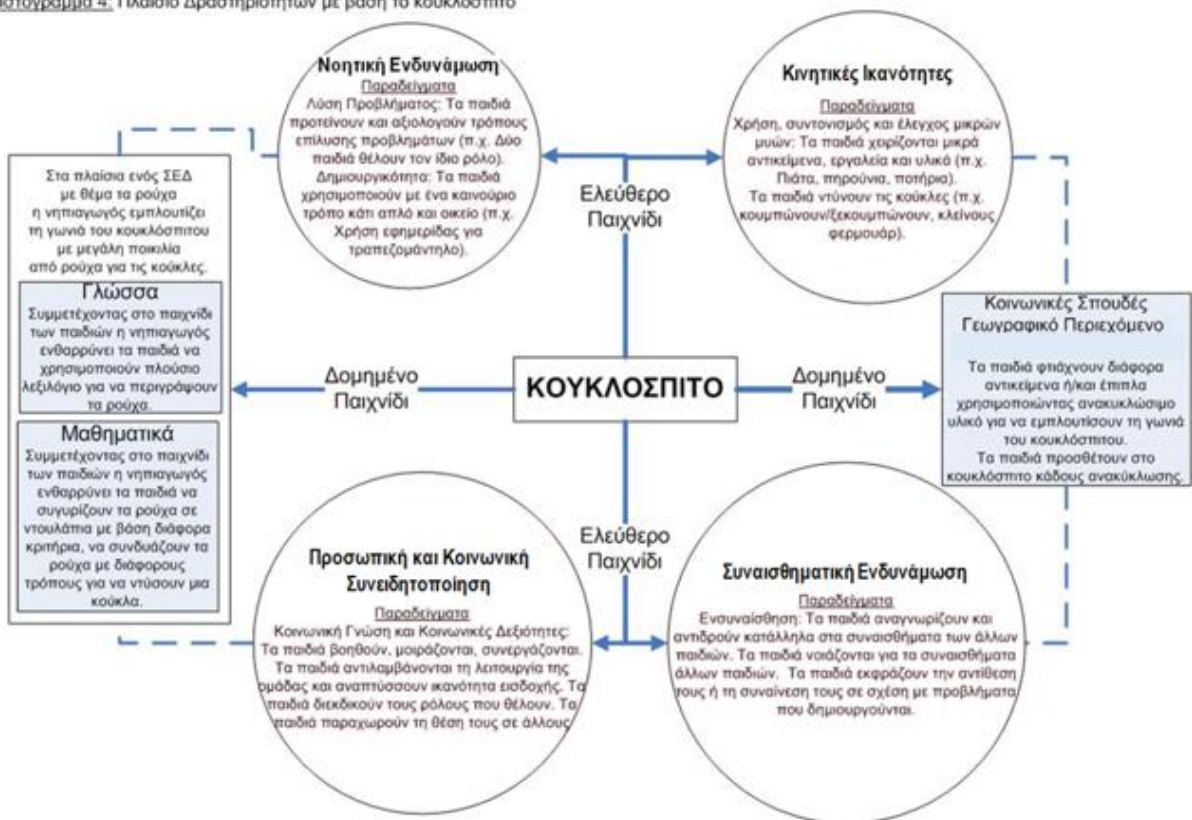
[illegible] 4: Πλαίσιο Δραστηριοτήτων με βάση το κουκλόσπιτο

Νοητική Ενδυνάμωση
Παραδείγματα
Λύση Προβλήματος: Τα παιδιά προτείνουν και αξιολογούν τρόπους επίλυσης προβλημάτων (π.χ. Δύο παιδιά θέλουν τον ίδιο ρόλο).
Δημιουργικότητα: Τα παιδιά χρησιμοποιούν με ένα καινούριο τρόπο κάτι απλό και οικείο (π.χ. Χρήση εφημερίδας για τραπεζομάντηλο).

Κινητικές Ικανότητες
Παραδείγματα
Χρήση, συντονισμός και έλεγχος μικρών μυών: Τα παιδιά χειρίζονται μικρά αντικείμενα, εργαλεία και υλικά (π.χ. Πιάτα, πηρούνια, ποτήρια).
Τα παιδιά ντύνουν τις κούκλες (π.χ. κουμπώνουν/ξεκουμπώνουν, κλείνουν φερμουάρ).

Στα πλαίσια ενός ΣΕΔ με θέμα τα ρούχα η νηπιαγωγός εμπλουτίζει τη γωνιά του κουκλόσπιτου με μεγάλη ποικιλία από ρούχα για τις κούκλες.

Γλώσσα
Συμμετέχοντας στο παιχνίδι των παιδιών η νηπιαγωγός ενθαρρύνει τα παιδιά να χρησιμοποιούν πλούσιο λεξιλόγιο για να περιγράψουν τα ρούχα.

Μαθηματικά
Συμμετέχοντας στο παιχνίδι των παιδιών η νηπιαγωγός ενθαρρύνει τα παιδιά να συγυρίζουν τα ρούχα σε ντουλάπια με βάση διάφορα κριτήρια, να συνδυάζουν τα ρούχα με διάφορους τρόπους για να ντύσουν μια κούκλα.

Ελεύθερο Παιχνίδι

Δομημένο Παιχνίδι

ΚΟΥΚΛΟΣΠΙΤΟ

Δομημένο Παιχνίδι

Κοινωνικές Σπουδές
Γεωγραφικό Περιεχόμενο
Τα παιδιά φτιάχνουν διάφορα αντικείμενα ή/και έπιπλα χρησιμοποιώντας ανακυκλώσιμο υλικό για να εμπλουτίσουν τη γωνιά του κουκλόσπιτου.
Τα παιδιά προσθέτουν στο κουκλόσπιτο κάδους ανακύκλωσης.

Ελεύθερο Παιχνίδι

Προσωπική και Κοινωνική Συνειδητοποίηση
Παραδείγματα
Κοινωνική Γνώση και Κοινωνικές Δεξιότητες:
Τα παιδιά βοηθούν, μοιράζονται, συνεργάζονται.
Τα παιδιά αντιλαμβάνονται τη λειτουργία της ομάδας και αναπτύσσουν ικανότητα εισδοχής. Τα παιδιά διεκδικούν τους ρόλους που θέλουν. Τα παιδιά παραχωρούν τη θέση τους σε άλλους.

Συναισθηματική Ενδυνάμωση
Παραδείγματα
Ενσυναίσθηση: Τα παιδιά αναγνωρίζουν και αντιδρούν κατάλληλα στα συναισθήματα των άλλων παιδιών. Τα παιδιά νοιάζονται για τα συναισθήματα άλλων παιδιών. Τα παιδιά εκφράζουν την αντίθεση τους ή τη συναίνεση τους σε σχέση με προβλήματα που δημιουργούνται.